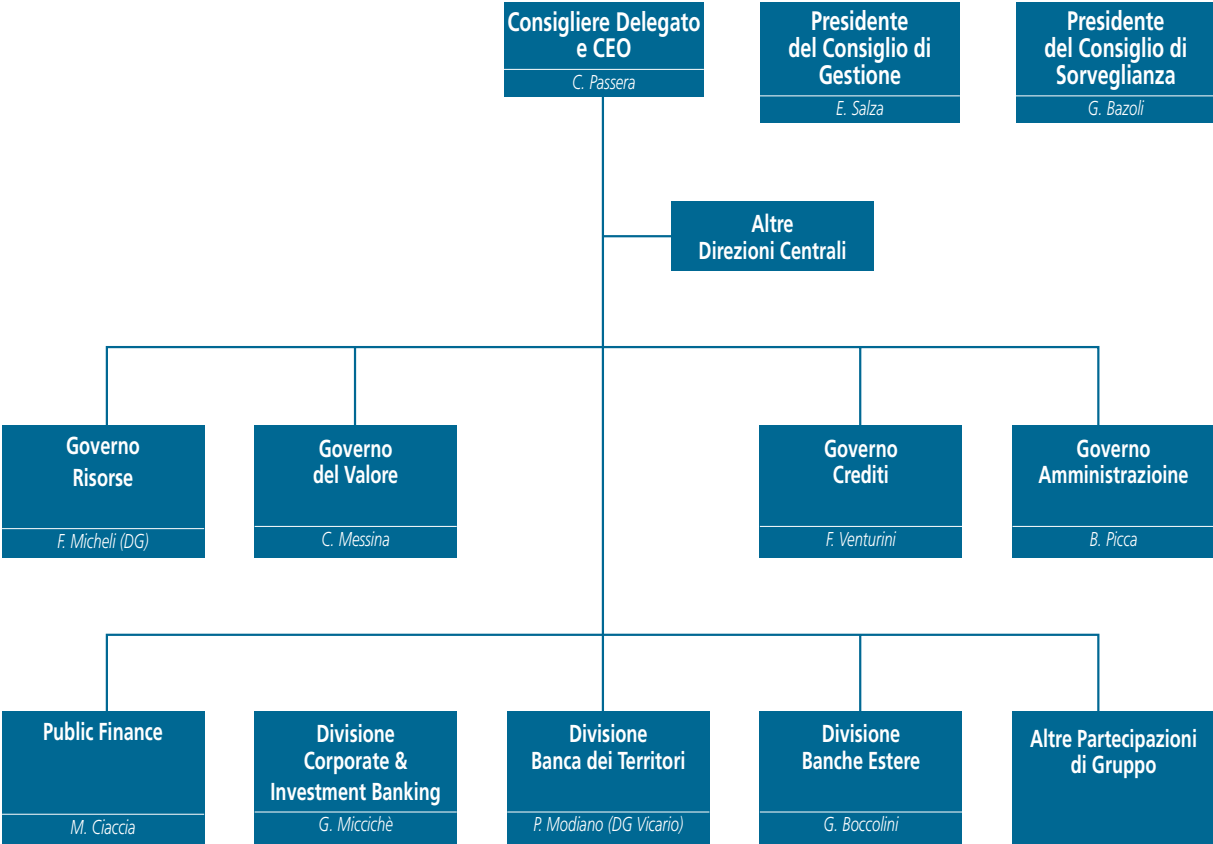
Consigliere Delegato e CEO
C. Passera

Presidente del Consiglio di Gestione
E. Salza

Presidente del Consiglio di Sorveglianza
G. Bazoli

Altre Direzioni Centrali

Governo Risorse
F. Micheli (DG)

Governo del Valore
C. Messina

Governo Crediti
F. Venturini

Governo Amministrazioine
B. Picca

Public Finance
M. Ciaccia

Divisione Corporate & Investment Banking
G. Micciché

Divisione Banca dei Territori
P. Modiano (DG Vicario)

Divisione Banche Estere
G. Boccolini

Altre Partecipazioni di Gruppo